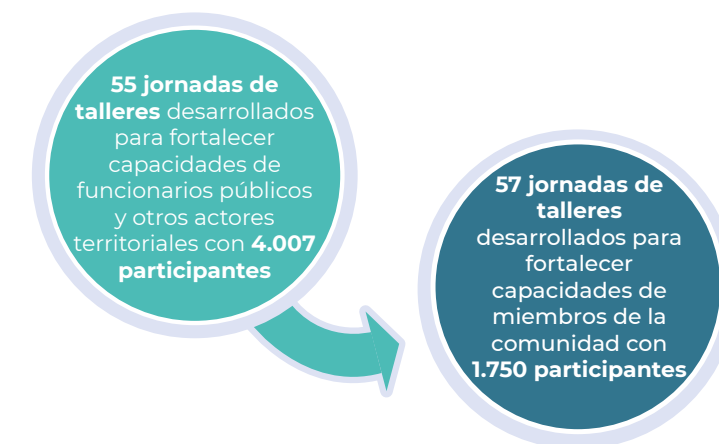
55 jornadas de talleres desarrollados para fortalecer capacidades de funcionarios públicos y otros actores territoriales con 4.007 participantes

57 jornadas de talleres desarrollados para fortalecer capacidades de miembros de la comunidad con 1.750 participantes